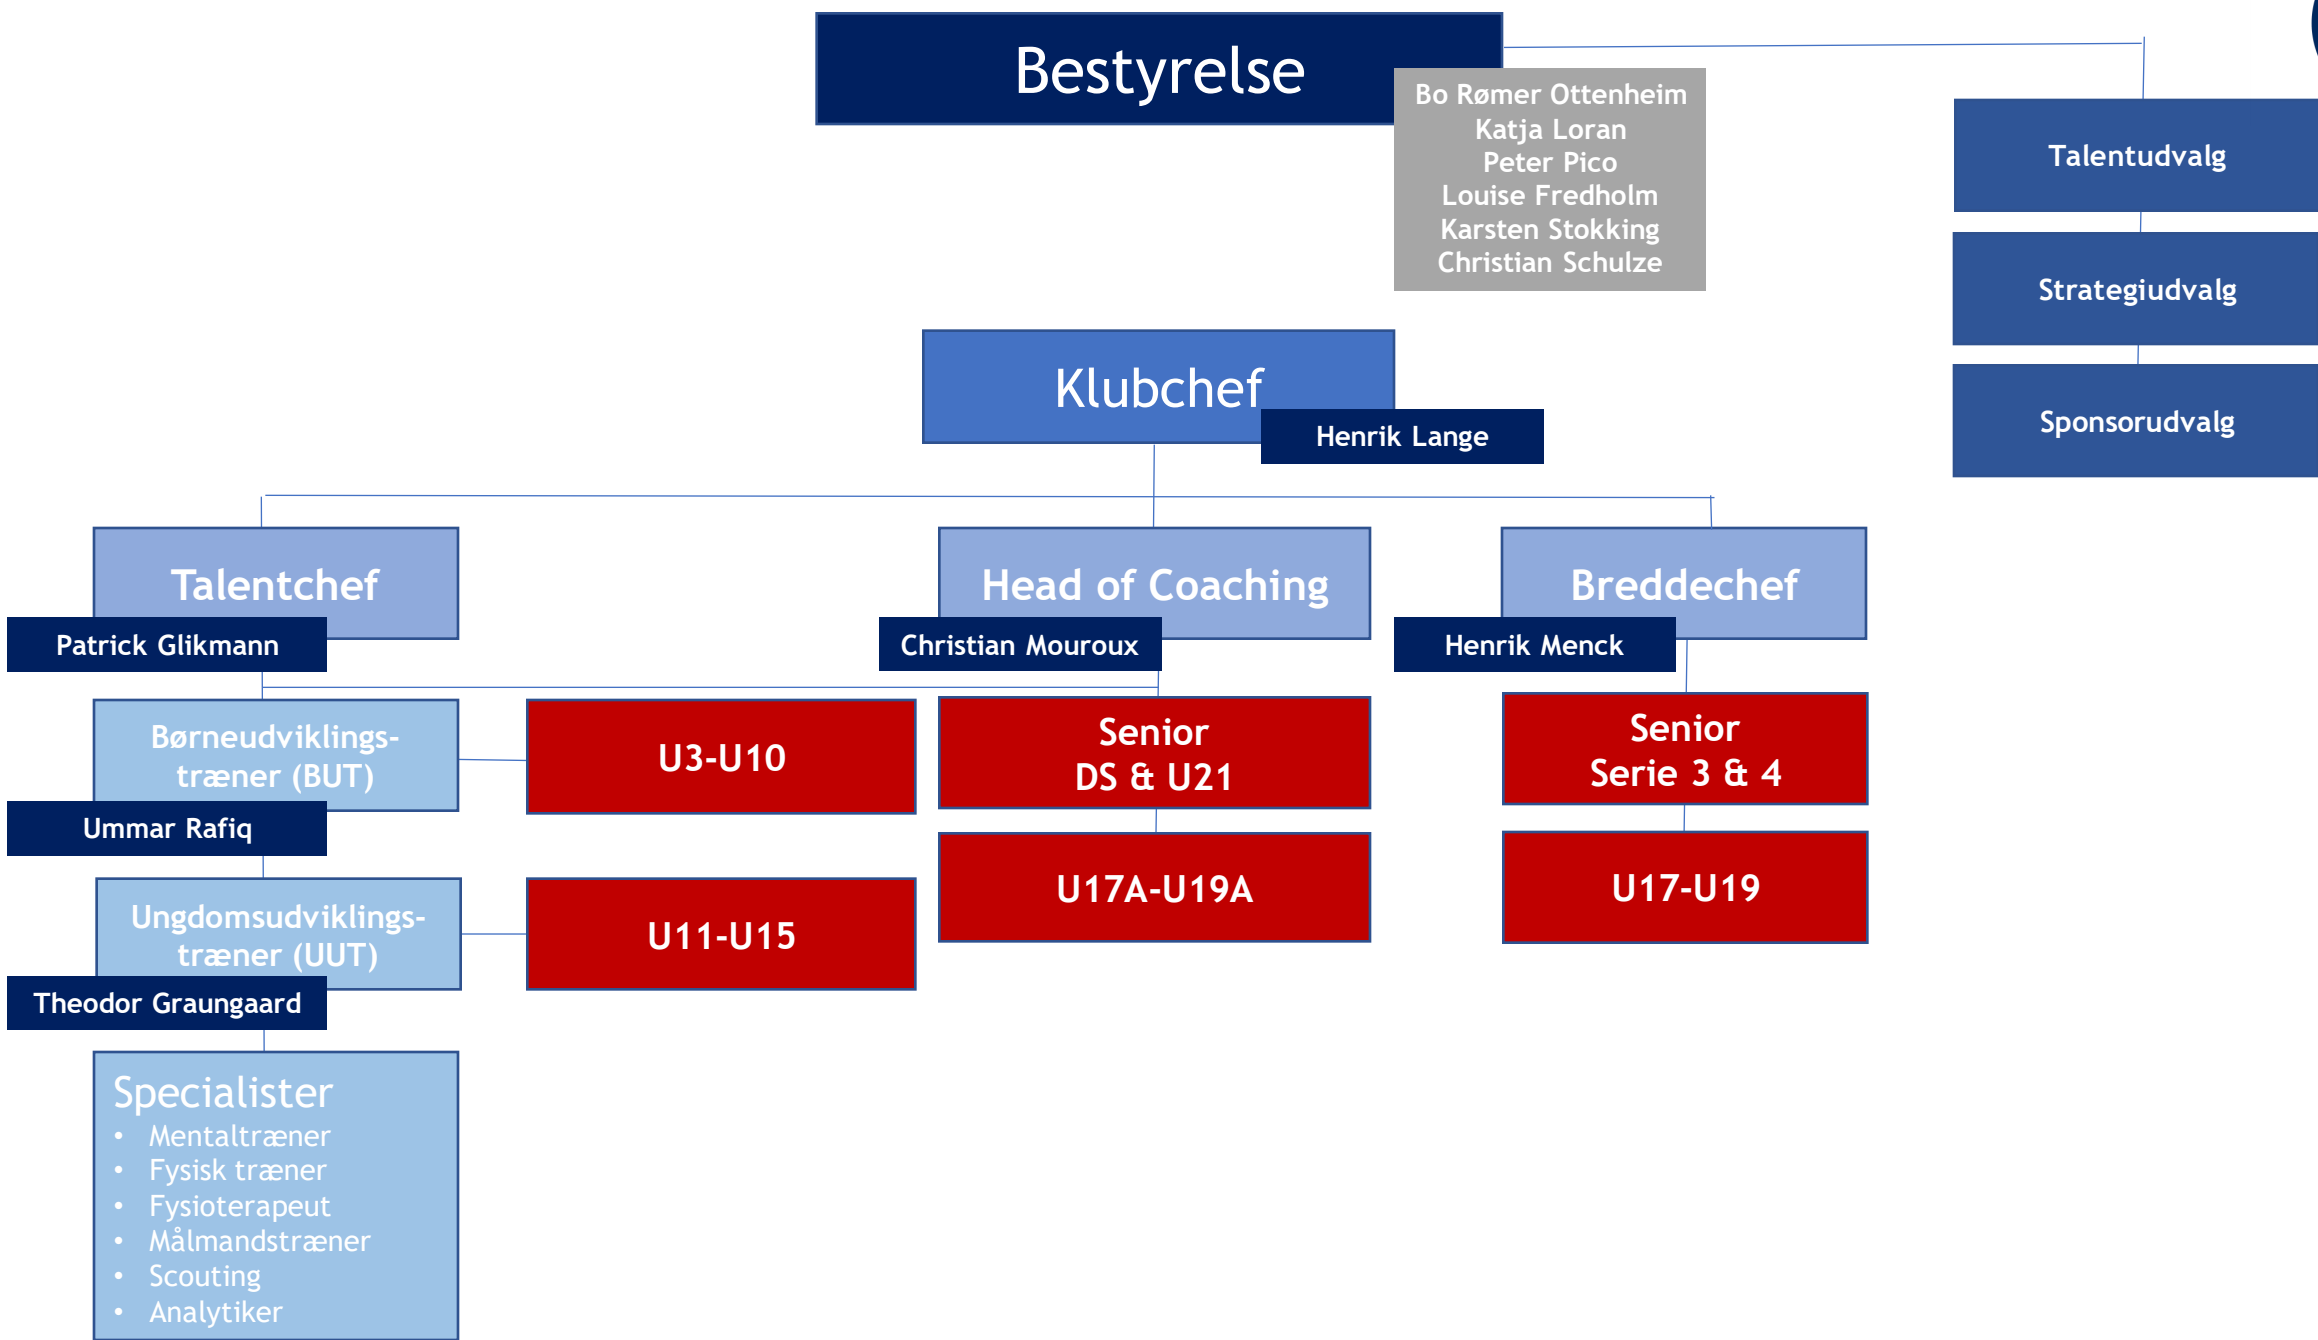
Bestyrelse

Bo Rømer Ottenheim
Katja Loran
Peter Pico
Louise Fredholm
Karsten Stokking
Christian Schulze

Talentudvalg

Strategiudvalg

Sponsorudvalg

Klubchef

Henrik Lange

Talentchef

Patrick Glikmann

Head of Coaching

Christian Mouroux

Breddechef

Henrik Menck

Børneudviklingstræner (BUT)

Ummar Rafiq

U3-U10

Senior
DS & U21

Senior
Serie 3 & 4

Ungdomsudviklingstræner (UUT)

Theodor Graungaard

U11-U15

U17A-U19A

U17-U19

Specialister
- Mentaltræner
- Fysisk træner
- Fysioterapeut
- Målmandstræner
- Scouting
- Analytiker